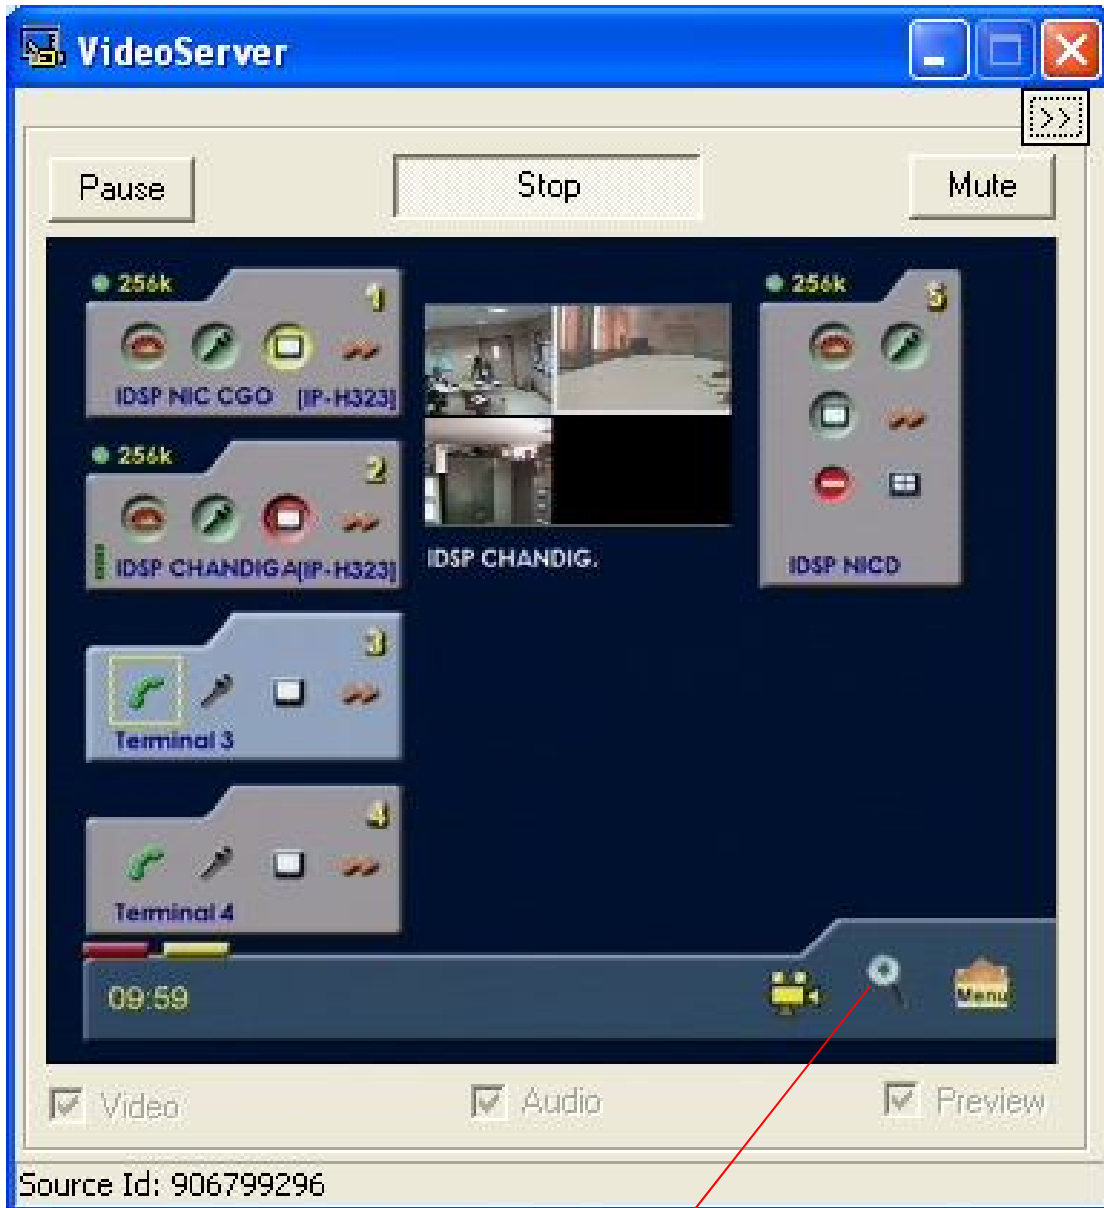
VideoServer

>>

Pause

Stop

Mute

256k
1
IDSP NIC CGO [IP-H323]

256k
2
IDSP CHANDIGA[IP-H323]

IDSP CHANDIG.

256k
5
IDSP NICD

3
Terminal 3

4
Terminal 4

09:59

Menu

Video

Audio

Preview

Source Id: 906799296